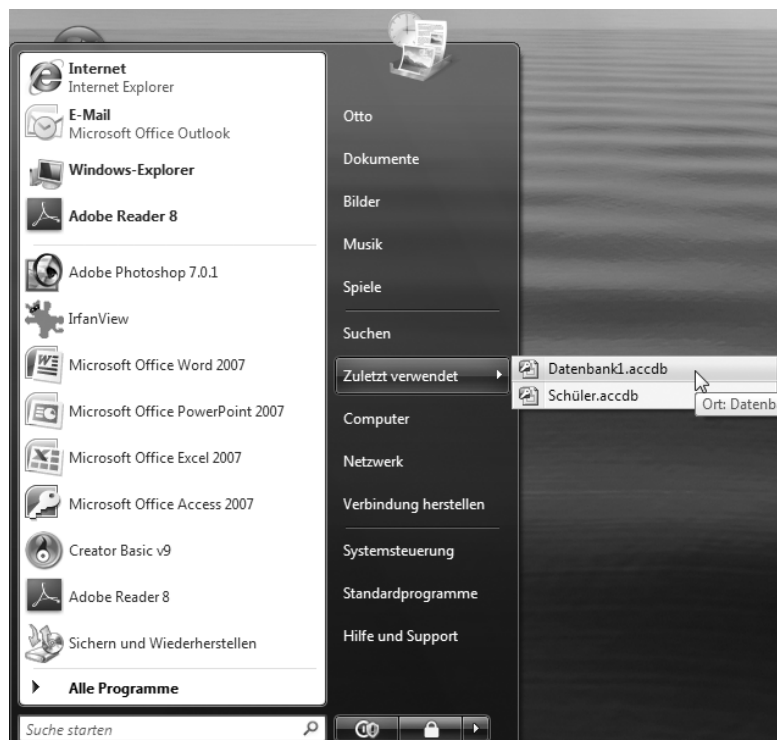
Internet
Internet Explorer
E-Mail
Microsoft Office Outlook
Windows-Explorer
Adobe Reader 8
Adobe Photoshop 7.0.1
IrfanView
Microsoft Office Word 2007
Microsoft Office PowerPoint 2007
Microsoft Office Excel 2007
Microsoft Office Access 2007
Creator Basic v9
Adobe Reader 8
Sichern und Wiederherstellen
Alle Programme
Suche starten

Otto
Dokumente
Bilder
Musik
Spiele
Suchen
Zuletzt verwendet
Computer
Netzwerk
Verbindung herstellen
Systemsteuerung
Standardprogramme
Hilfe und Support

Datenbank1.accdb
Schüler.accdb
Ort: Datenb